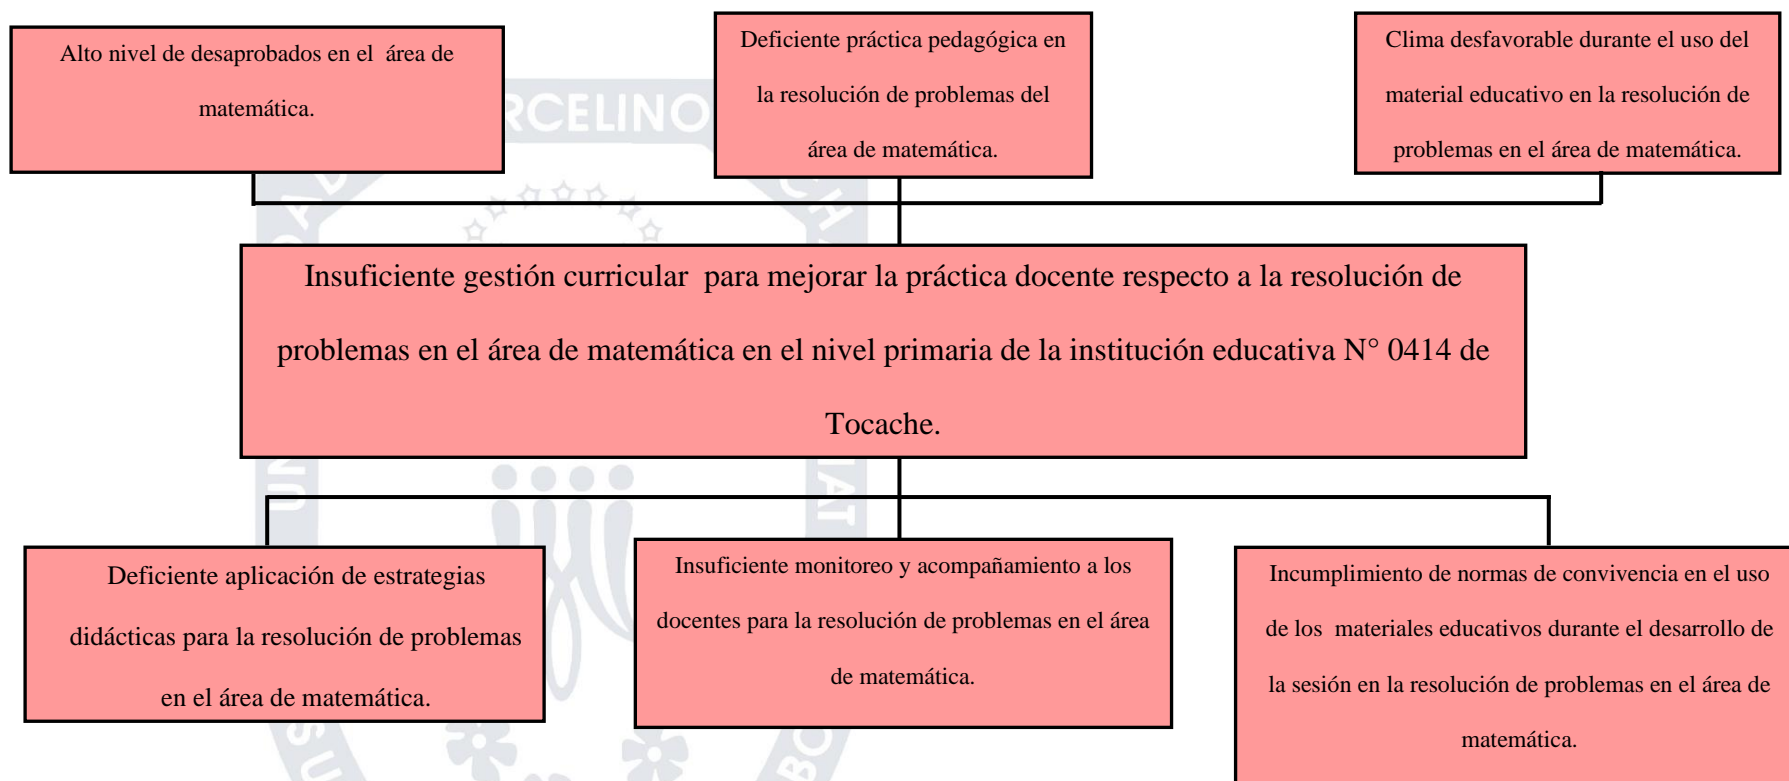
Alto nivel de desaprobados en el área de matemática.

Deficiente práctica pedagógica en la resolución de problemas del área de matemática.

Clima desfavorable durante el uso del material educativo en la resolución de problemas en el área de matemática.

Insuficiente gestión curricular para mejorar la práctica docente respecto a la resolución de problemas en el área de matemática en el nivel primaria de la institución educativa N° 0414 de Tocache.

Deficiente aplicación de estrategias didácticas para la resolución de problemas en el área de matemática.

Insuficiente monitoreo y acompañamiento a los docentes para la resolución de problemas en el área de matemática.

Incumplimiento de normas de convivencia en el uso de los materiales educativos durante el desarrollo de la sesión en la resolución de problemas en el área de matemática.